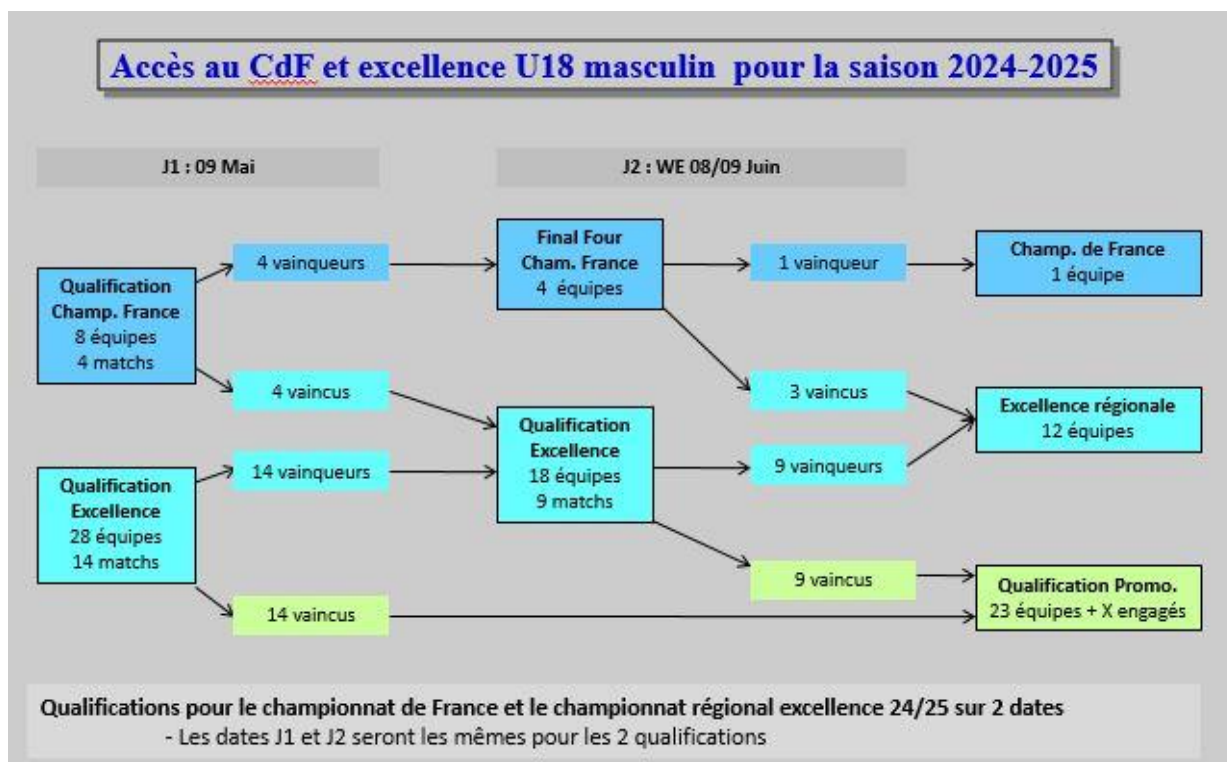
Accès au CdF et excellence U18 masculin pour la saison 2024-2025

J1 : 09 Mai

J2 : WE 08/09 Juin

Qualification Champ. France 8 équipes 4 matchs

4 vainqueurs

4 vaincus

Qualification Excellence 28 équipes 14 matchs

14 vainqueurs

14 vaincus

Final Four Cham. France 4 équipes

Qualification Excellence 18 équipes 9 matchs

1 vainqueur

3 vaincus

9 vainqueurs

9 vaincus

Champ. de France 1 équipe

Excellence régionale 12 équipes

Qualification Promo. 23 équipes + X engagés

Qualifications pour le championnat de France et le championnat régional excellence 24/25 sur 2 dates
- Les dates J1 et J2 seront les mêmes pour les 2 qualifications